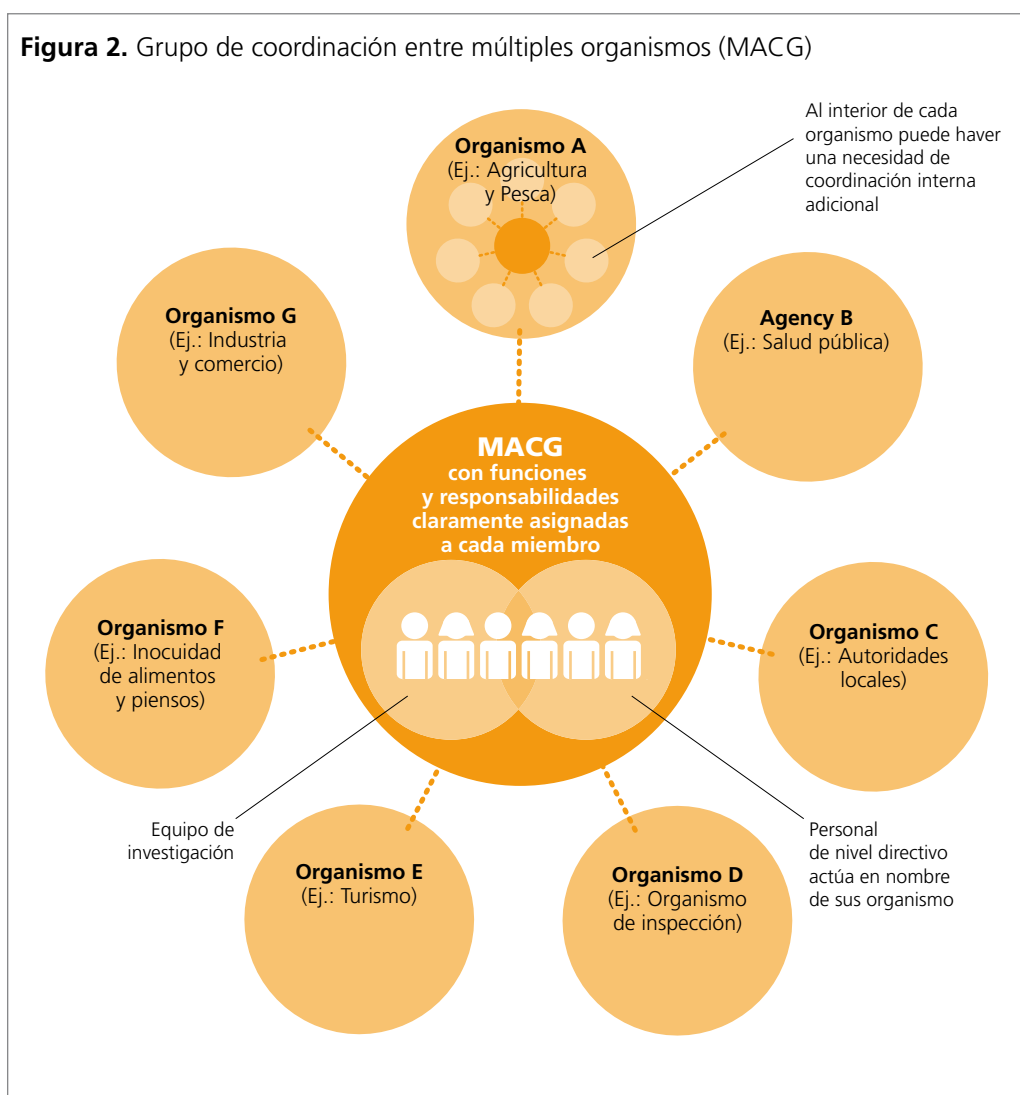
**Figura 2.** Grupo de coordinación entre múltiples organismos (MACG)

Al interior de cada organismo puede haver una necesidad de coordinación interna adicional

**Organismo A**
(Ej.: Agricultura y Pesca)

**Organismo G**
(Ej.: Industria y comercio)

**Agency B**
(Ej.: Salud pública)

**MACG**
**con funciones y responsabilidades claramente asignadas a cada miembro**

**Organismo F**
(Ej.: Inocuidad de alimentos y piensos)

**Organismo C**
(Ej.: Autoridades locales)

Equipo de investigación

Personal de nivel directivo actúa en nombre de sus organismo

**Organismo E**
(Ej.: Turismo)

**Organismo D**
(Ej.: Organismo de inspección)